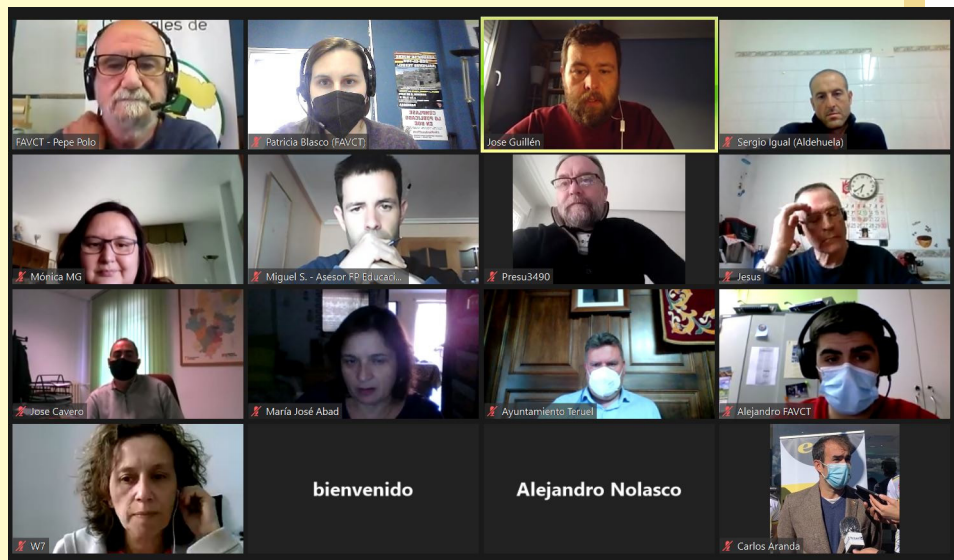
FAVCT - Pepe Polo

Patricia Blasco (FAVCT)

Jose Guillén

Sergio Igual (Aldehuela)

Mónica MG

Miguel S. - Asesor FP Educaci...

Presu3490

Jesus

Jose Cavero

María José Abad

Ayuntamiento Teruel

Alejandro FAVCT

W7

bienvenido

Alejandro Nolasco

Carlos Aranda